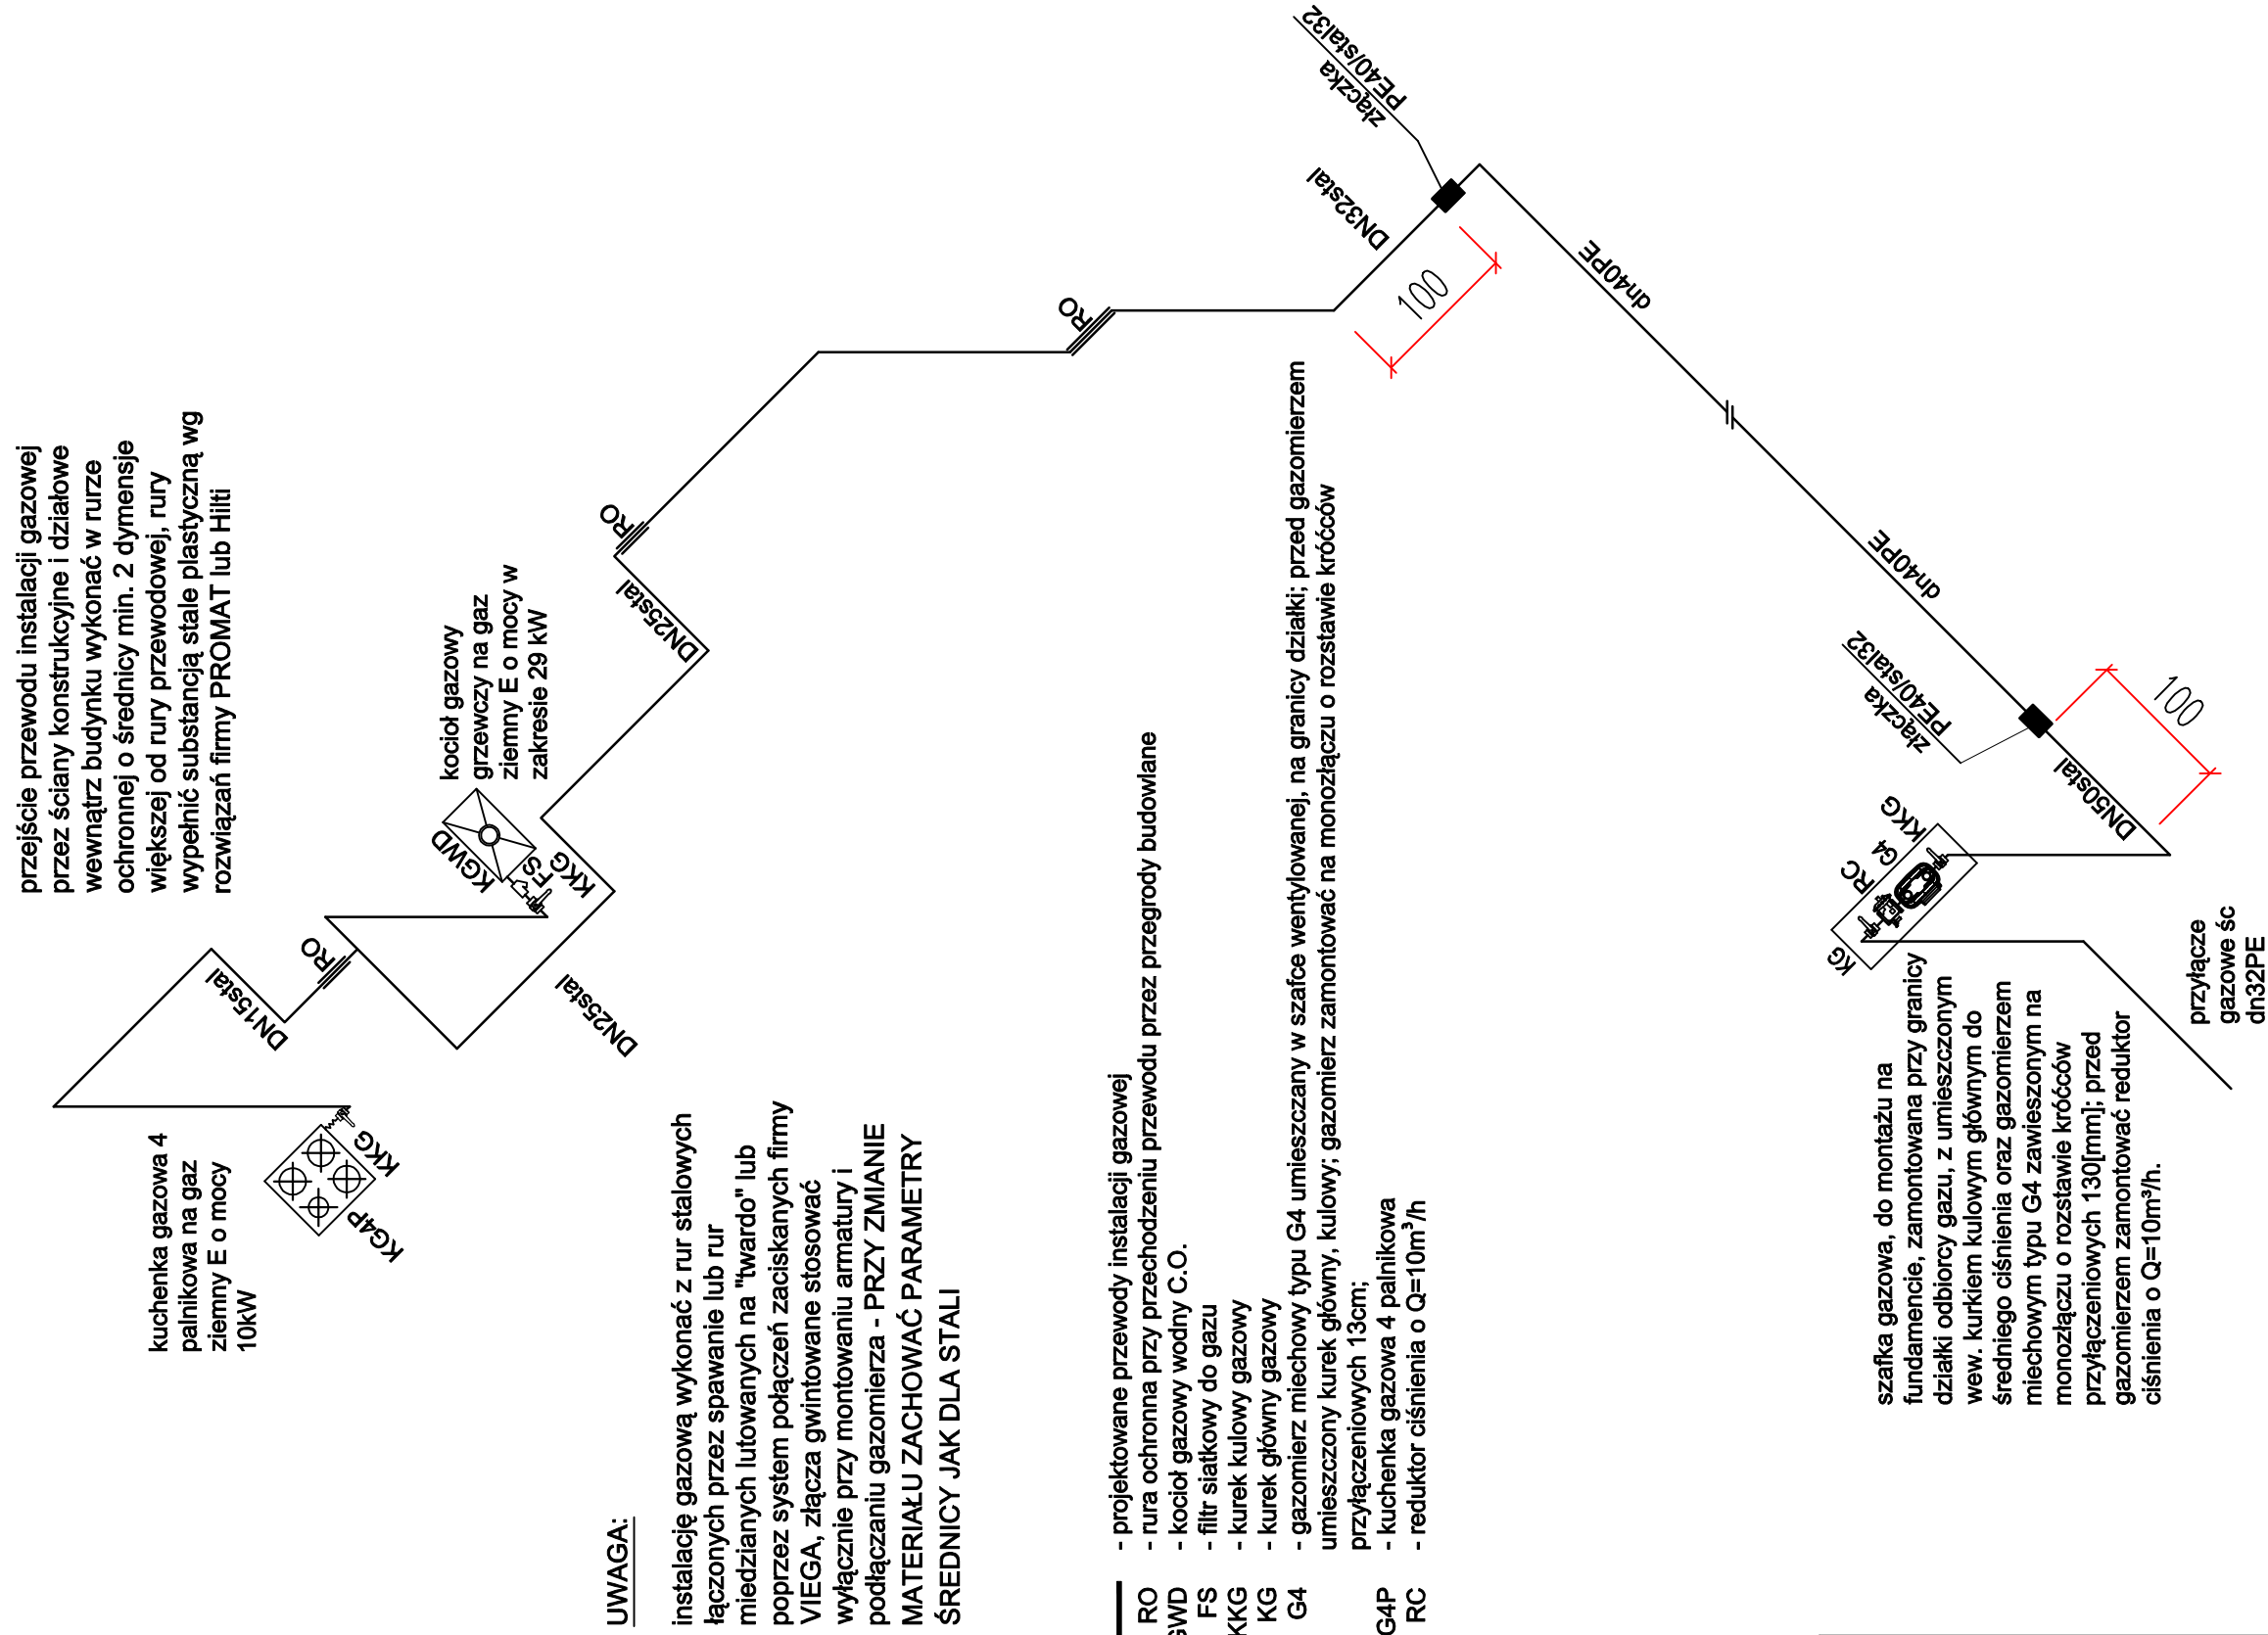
przejście przewodu instalacji gazowej przez ściany konstrukcyjne i działowe wewnątrz budynku wykonać w rurze ochronnej o średnicy min. 2 dymensje większej od rury przewodowej, rury wypełnić substancją stale plastyczną wg rozwiązań firmy PROMAT lub Hilti

kocioł gazowy grzewczy na gaz ziemny E o mocy w zakresie 29 kW

kuchenka gazowa 4 palnikowa na gaz ziemny E o mocy 10kW

KG4P
KKG
KGWD
FS
KKG
RO
DN15stal
DN25stal
RO
DN25stal
RO
DN32stal
złączka PE40/stal32
dn40PE
100
dn40PE
złączka PE40/stal32
100
DN50stal
KKG
G4
RC
KG

przyłącze gazowe śc dn32PE

UWAGA:

instalację gazową wykonać z rur stalowych łączonych przez spawanie lub rur miedzianych lutowanych na "twardo" lub poprzez system połączeń zaciskanych firmy VIEGA, złącza gwintowane stosować wyłącznie przy montowaniu armatury i podłączaniu gazomierza - PRZY ZMIANIE MATERIAŁU ZACHOWAĆ PARAMETRY ŚREDNICY JAK DLA STALI

- projektowane przewody instalacji gazowej
RO - rura ochronna przy przechodzeniu przewodu przez przegrody budowlane
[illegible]WD - kocioł gazowy wodny C.O.
FS - filtr siatkowy do gazu
KKG - kurek kulowy gazowy
KG - kurek główny gazowy
G4 - gazomierz miechowy typu G4 umieszczany w szafce wentylowanej, na granicy działki; przed gazomierzem umieszczony kurek główny, kulowy; gazomierz zamontować na monozłączu o rozstawie króćców przyłączeniowych 13cm;
G4P - kuchenka gazowa 4 palnikowa
RC - reduktor ciśnienia o Q=10m³/h

szafka gazowa, do montażu na fundamencie, zamontowana przy granicy działki odbiorcy gazu, z umieszczonym wew. kurkiem kulowym głównym do średniego ciśnienia oraz gazomierzem miechowym typu G4 zawieszonym na monozłączu o rozstawie króćców przyłączeniowych 130[mm]; przed gazomierzem zamontować reduktor ciśnienia o Q=10m³/h.